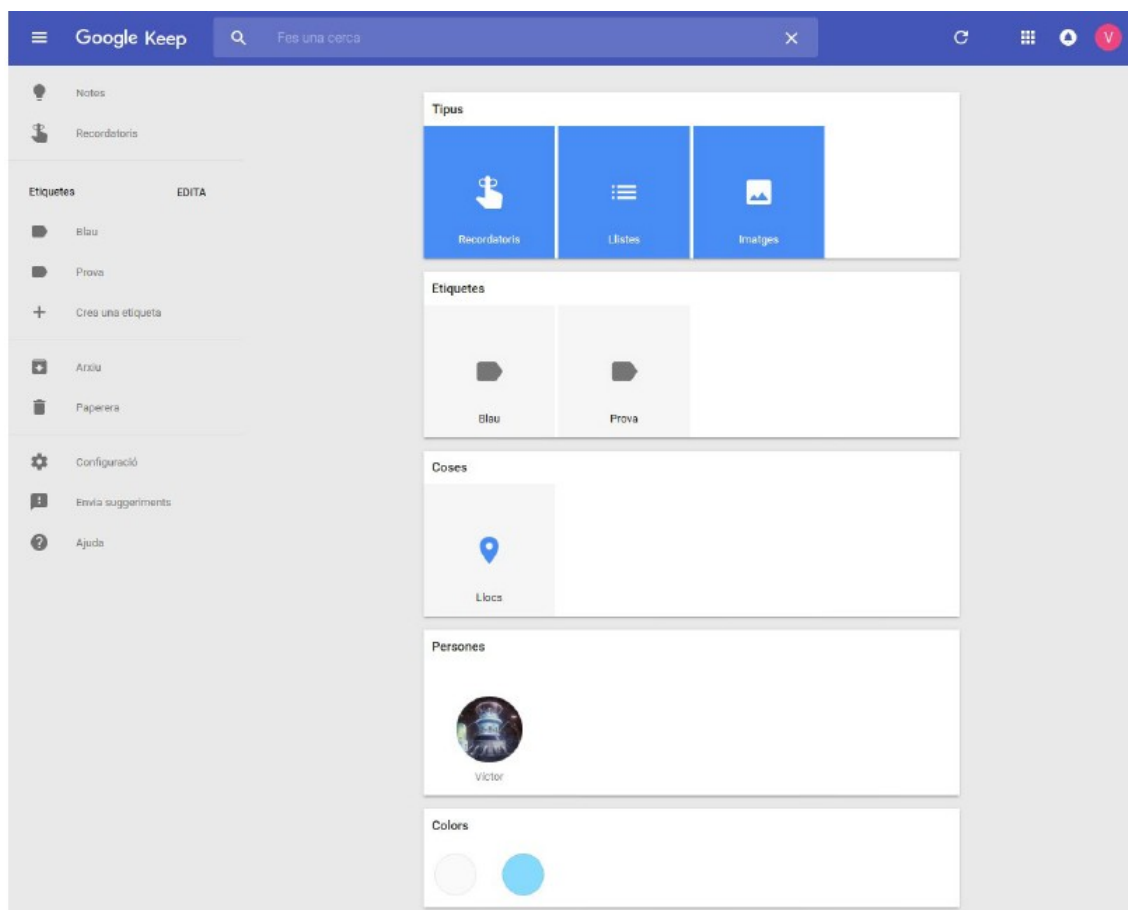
Google Keep

Fes una cerca

V

Notes

Recordatoris

Etiquetes

EDITA

Blau

Prova

Crea una etiqueta

Arxiu

Paperera

Configuració

Envia suggeriments

Ajuda

Tipus

Recordatoris

Llistes

Imatges

Etiquetes

Blau

Prova

Coses

Llocs

Persones

Víctor

Colors